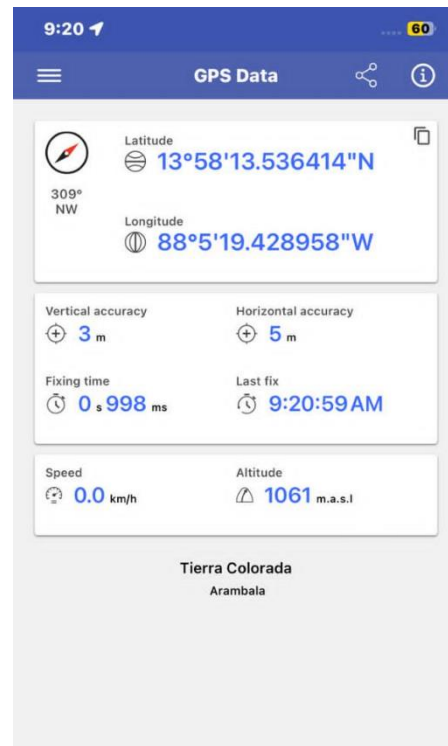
9:20

60

GPS Data

309°
NW

Latitude
13°58'13.536414"N

Longitude
88°5'19.428958"W

Vertical accuracy
3 m

Horizontal accuracy
5 m

Fixing time
0 s 998 ms

Last fix
9:20:59AM

Speed
0.0 km/h

Altitude
1061 m.a.s.l

Tierra Colorada
Arambala